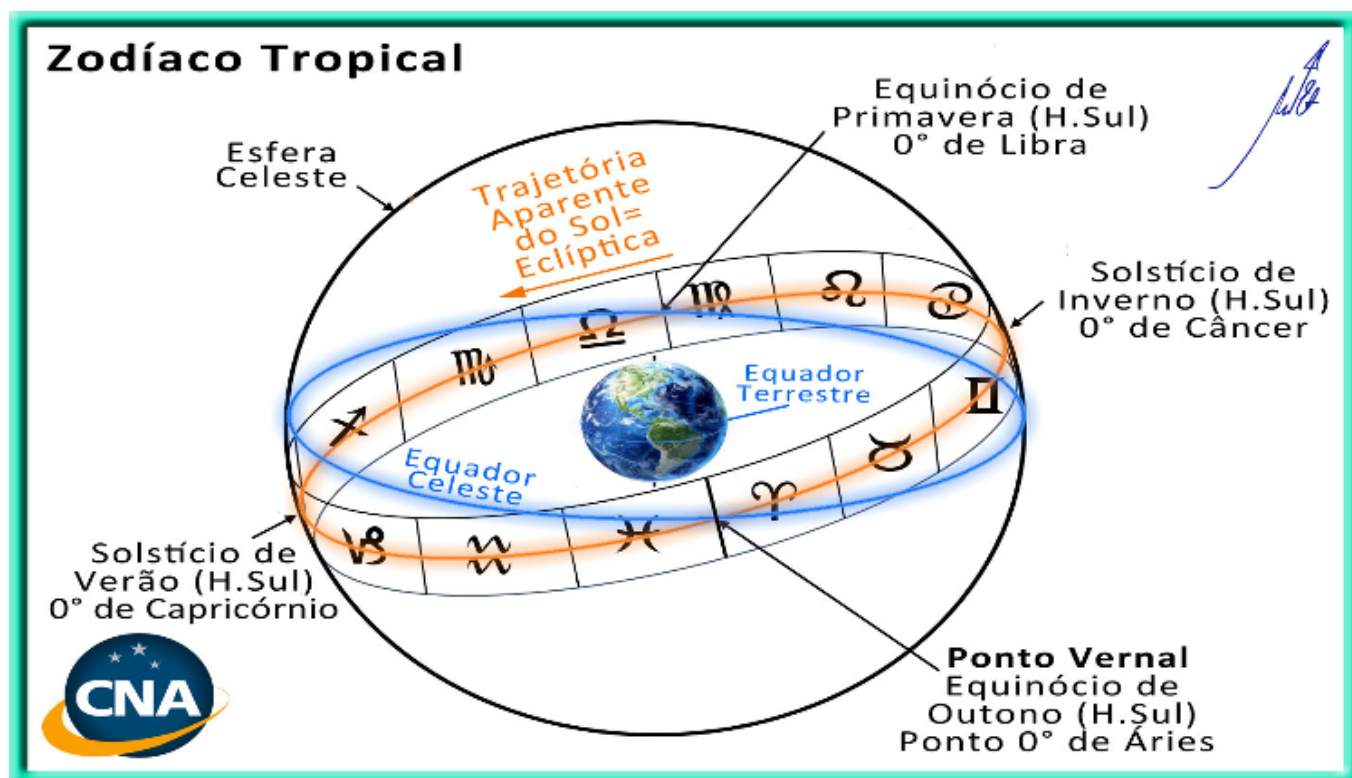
Zodíaco Tropical

Esfera Celeste

Trajetória Aparente do Sol= Eclíptica

Equinócio de Primavera (H.Sul) 0° de Libra

Solstício de Inverno (H.Sul) 0° de Câncer

♍ ♌ ♋ ♎ ♏ ♐ ♊ ♉ ♈ ♓ ♒ ♑

Equador Terrestre

Equador Celeste

Solstício de Verão (H.Sul) 0° de Capricórnio

CNA

Ponto Vernal
Equinócio de Outono (H.Sul)
Ponto 0° de Áries